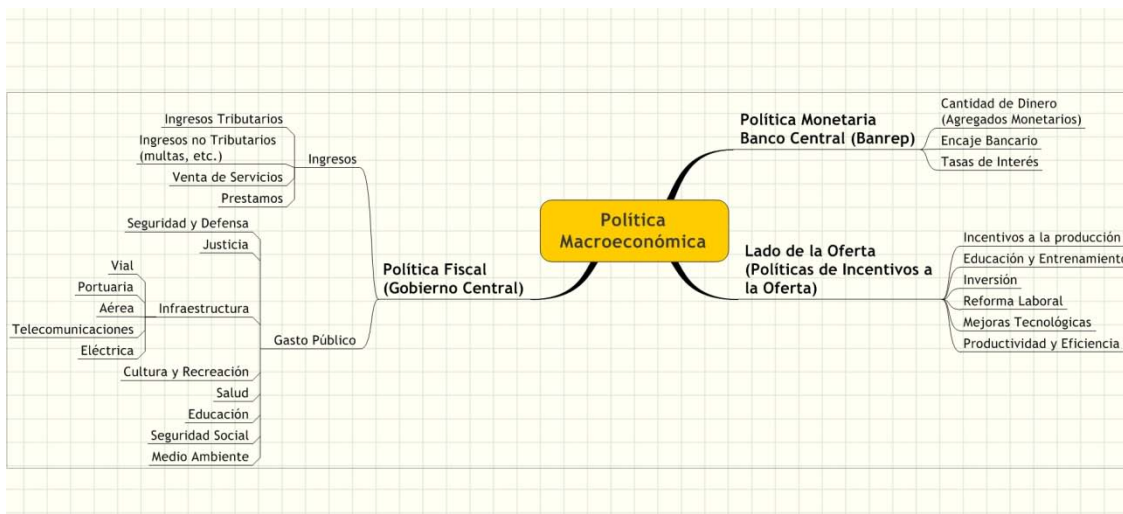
Política Macroeconómica

Política Monetaria
Banco Central (Banrep)

Cantidad de Dinero (Agregados Monetarios)
Encaje Bancario
Tasas de Interés

Lado de la Oferta
(Políticas de Incentivos a la Oferta)

Incentivos a la producción
Educación y Entrenamiento
Inversión
Reforma Laboral
Mejoras Tecnológicas
Productividad y Eficiencia

Política Fiscal
(Gobierno Central)

Ingresos
Ingresos Tributarios
Ingresos no Tributarios (multas, etc.)
Venta de Servicios
Prestamos

Gasto Público
Seguridad y Defensa
Justicia
Infraestructura
Vial
Portuaria
Aérea
Telecomunicaciones
Eléctrica
Cultura y Recreación
Salud
Educación
Seguridad Social
Medio Ambiente